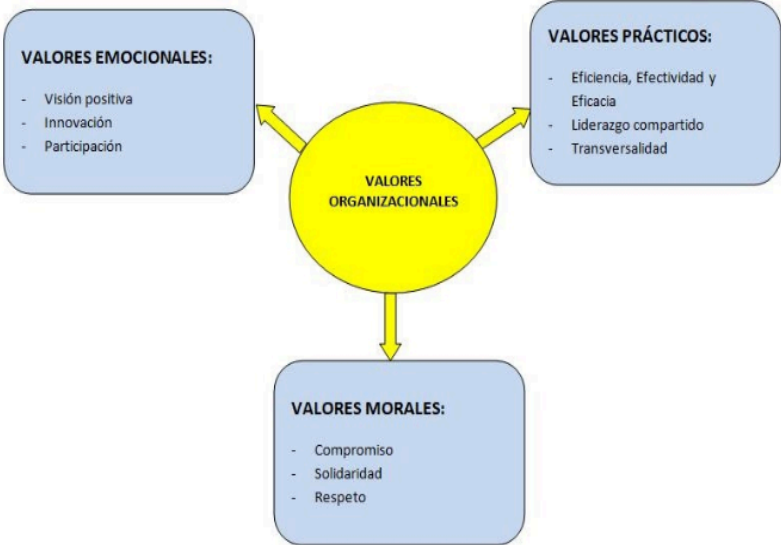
VALORES EMOCIONALES:

- Visión positiva
- Innovación
- Participación

VALORES PRÁCTICOS:

- Eficiencia, Efectividad y Eficacia
- Liderazgo compartido
- Transversalidad

VALORES ORGANIZACIONALES

VALORES MORALES:

- Compromiso
- Solidaridad
- Respeto